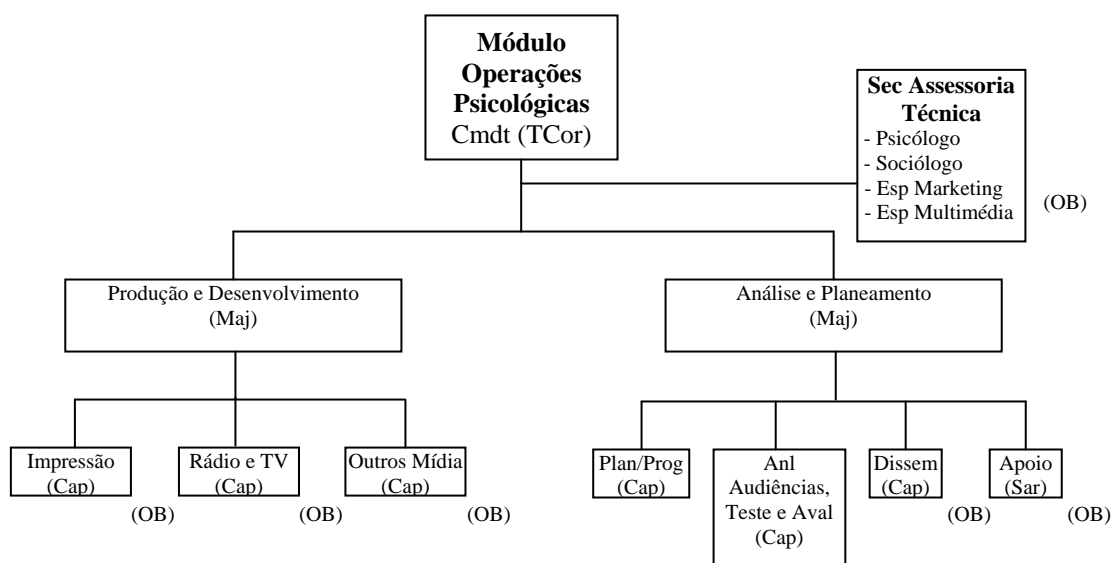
Módulo Operações Psicológicas
Cmdt (TCor)

Sec Assessoria Técnica
- Psicólogo
- Sociólogo
- Esp Marketing
- Esp Multimédia
(OB)

Produção e Desenvolvimento
(Maj)

Análise e Planeamento
(Maj)

Impressão
(Cap)
(OB)

Rádio e TV
(Cap)
(OB)

Outros Mídia
(Cap)
(OB)

Plan/Prog
(Cap)

Anl Audiências, Teste e Aval
(Cap)

Dissem
(Cap)
(OB)

Apoio
(Sar)
(OB)